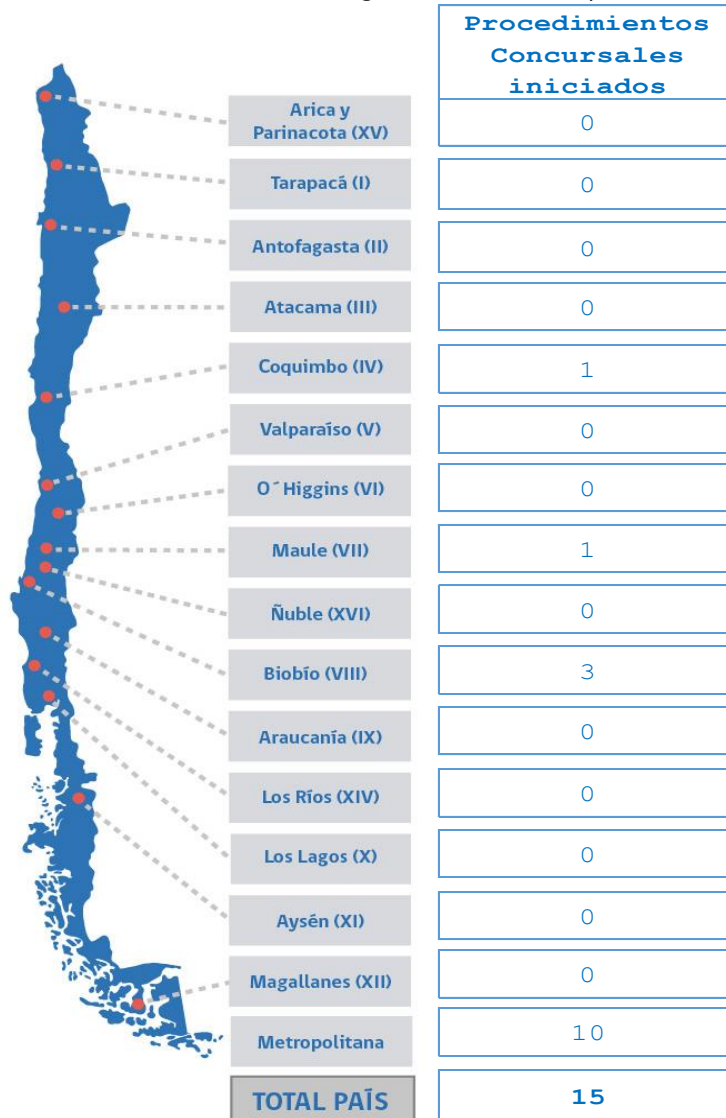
| | Procedimientos Concursales iniciados |
|---|---|
| Arica y Parinacota (XV) | 0 |
| Tarapacá (I) | 0 |
| Antofagasta (II) | 0 |
| Atacama (III) | 0 |
| Coquimbo (IV) | 1 |
| Valparaíso (V) | 0 |
| O´Higgins (VI) | 0 |
| Maule (VII) | 1 |
| Ñuble (XVI) | 0 |
| Biobío (VIII) | 3 |
| Araucanía (IX) | 0 |
| Los Ríos (XIV) | 0 |
| Los Lagos (X) | 0 |
| Aysén (XI) | 0 |
| Magallanes (XII) | 0 |
| Metropolitana | 10 |
| TOTAL PAÍS | 15 |